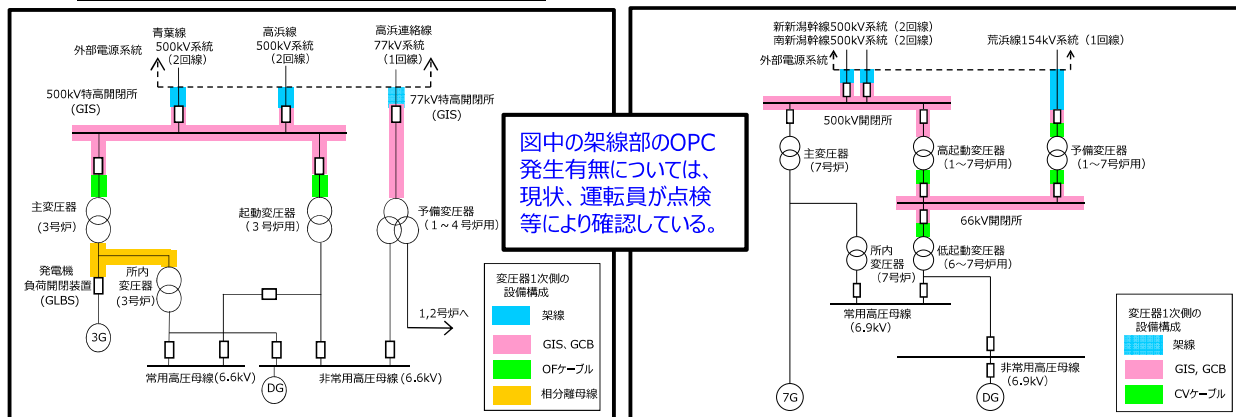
青葉線
500kV系統
（2回線）

高浜線
500kV系統
（2回線）

高浜連絡線
77kV系統
（1回線）

外部電源系統

500kV特高開閉所
(GIS)

77kV特高開閉所
(GIS)

主変圧器
（3号炉）

起動変圧器
（3号炉用）

予備変圧器
（1～4号炉用）

発電機
負荷開閉装置
(GLBS)

所内
変圧器
（3号炉）

3G

1,2号炉へ

常用高圧母線（6.6kV）

DG

非常用高圧母線（6.6kV）

変圧器1次側の
設備構成

架線

GIS、GCB

OFケーブル

相分離母線

図中の架線部のOPC発生有無については、現状、運転員が点検等により確認している。

新新潟幹線500kV系統（2回線）
南新潟幹線500kV系統（2回線）

荒浜線154kV系統（1回線）

外部電源系統

500kV開閉所

主変圧器
（7号炉）

高起動変圧器
（1～7号炉用）

予備変圧器
（1～7号炉用）

66kV開閉所

所内
変圧器
（7号炉）

低起動変圧器
（6～7号炉用）

常用高圧母線
（6.9kV）

非常用高圧母線
（6.9kV）

7G

DG

変圧器1次側の
設備構成

架線

GIS、GCB

CVケーブル